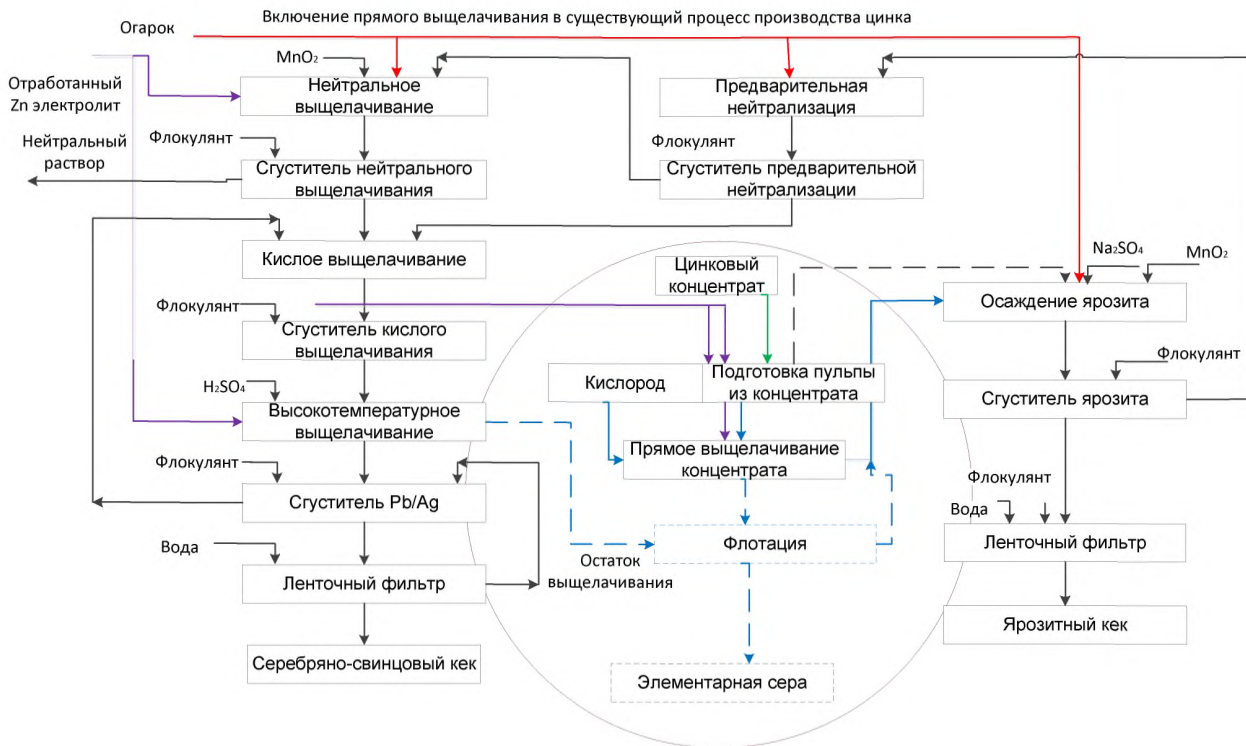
Включение прямого выщелачивания в существующий процесс производства цинка

Огарок

Отработанный Zn электролит

$MnO_2$

Нейтральное выщелачивание

Предварительная нейтрализация

Флокулянт

Нейтральный раствор

Флокулянт

Сгуститель нейтрального выщелачивания

Сгуститель предварительной нейтрализации

Кислое выщелачивание

Цинковый концентрат

$Na_2SO_4$

$MnO_2$

Осаждение ярозита

Флокулянт

Сгуститель кислого выщелачивания

$H_2SO_4$

Кислород

Подготовка пульпы из концентрата

Флокулянт

Сгуститель ярозита

Высокотемпературное выщелачивание

Прямое выщелачивание концентрата

Флокулянт

Флокулянт

Сгуститель Pb/Ag

Вода

Флотация

Ленточный фильтр

Вода

Остаток выщелачивания

Ленточный фильтр

Ярозитный кек

Серебряно-свинцовый кек

Элементарная сера